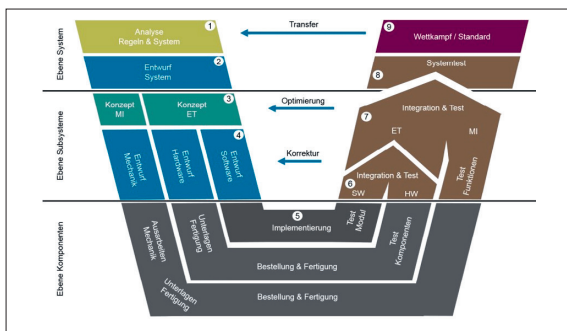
Ebene System

Analyse Regeln & System 1

Transfer

9 Wettkampf / Standard

Entwurf System 2

8 Systemtest

Ebene Subsysteme

Konzept MI

Konzept ET 3

Optimierung

Integration & Test

7

ET

MI

Entwurf Mechanik

Entwurf Hardware

Entwurf Software 4

Korrektur

Integration & Test

6

SW

HW

Test Funktionen

Ebene Komponenten

Ausarbeiten Mechanik

Unterlagen Fertigung

5

Implementierung

Test Modul

Test Komponenten

Bestellung & Fertigung

Unterlagen Fertigung

Bestellung & Fertigung